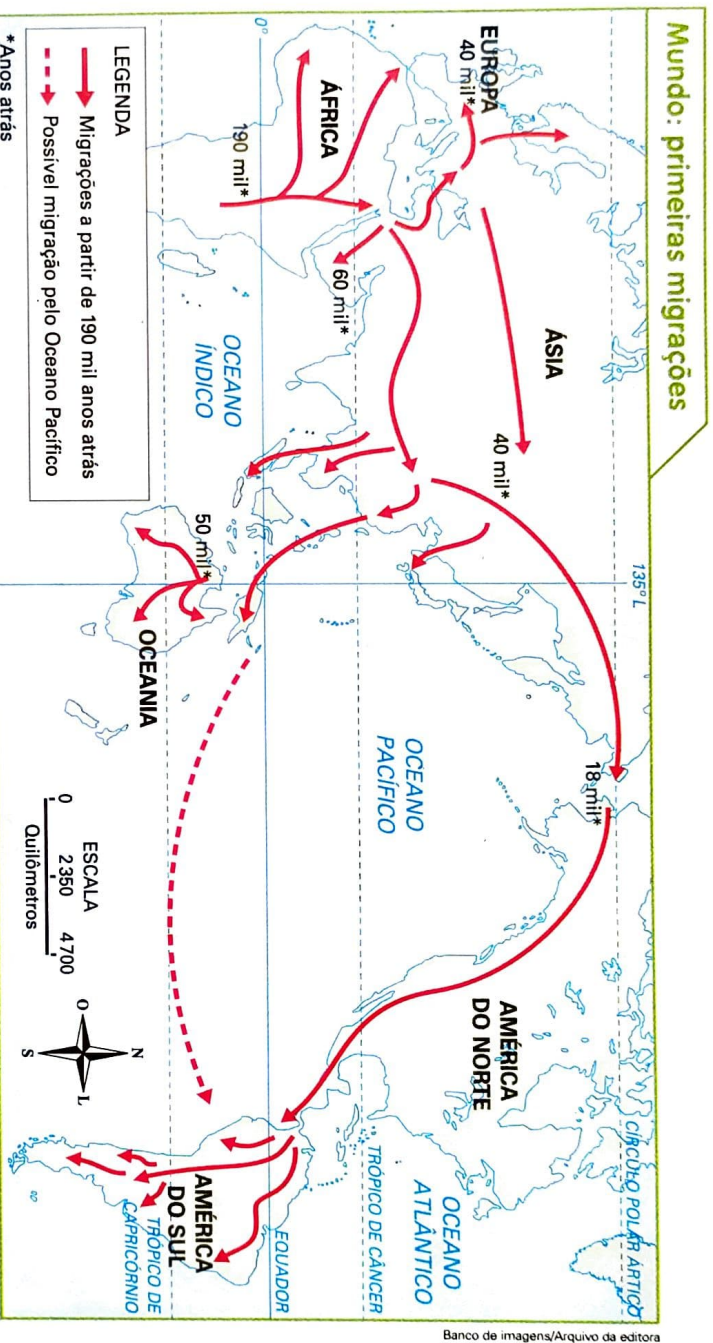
Mundo: primeiras migrações

LEGENDA
Migrações a partir de 190 mil anos atrás
Possível migração pelo Oceano Pacífico
*Anos atrás

EUROPA
40 mil*
ÁFRICA
190 mil*
60 mil*
ÁSIA
40 mil*
OCEANO ÍNDICO
50 mil*
OCEANIA
OCEANO PACÍFICO
18 mil*
AMÉRICA DO NORTE
OCEANO ATLÂNTICO
AMÉRICA DO SUL
0°
135° L
CÍRCULO POLAR ÁRTICO
TRÓPICO DE CÂNCER
EQUADOR
TRÓPICO DE CAPRICÓRNIO

ESCALA
0 2 350 4 700
Quilômetros

N
L
S
O

Banco de imagens/Arquivo da editora